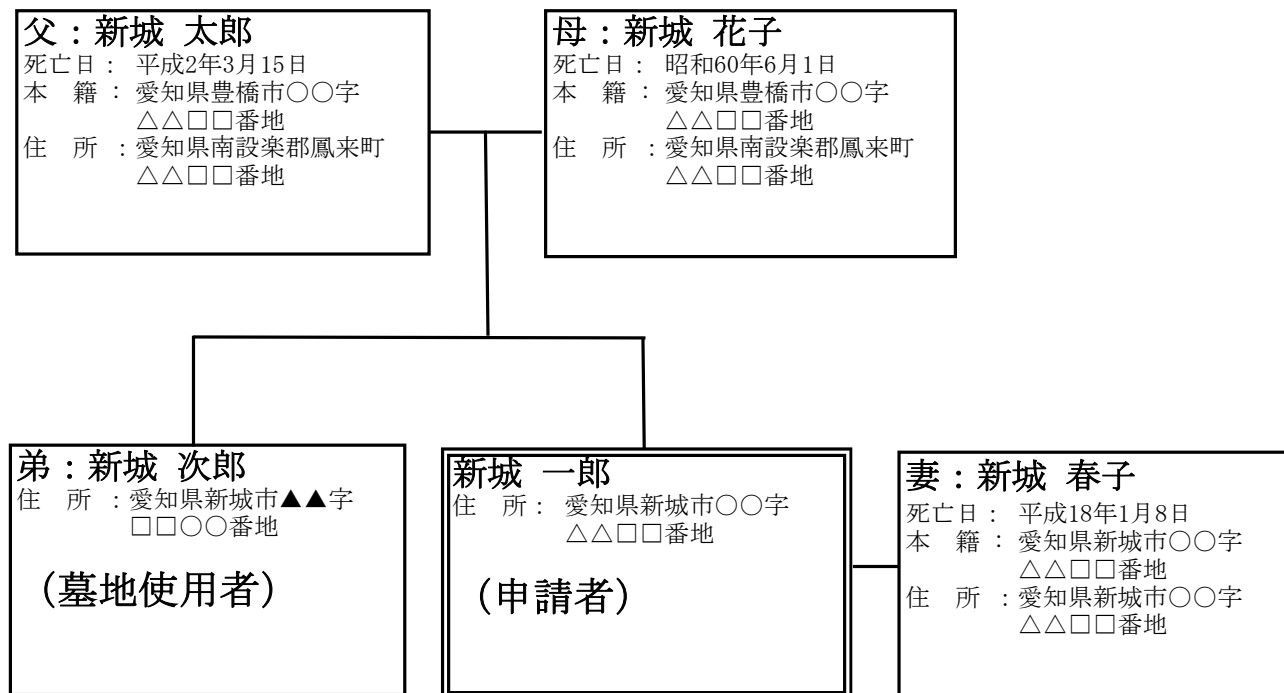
父：新城 太郎
死亡日： 平成2年3月15日
本 籍 ： 愛知県豊橋市○○字
△△□□番地
住 所 ：愛知県南設楽郡鳳来町
△△□□番地

母：新城 花子
死亡日： 昭和60年6月1日
本 籍 ： 愛知県豊橋市○○字
△△□□番地
住 所 ：愛知県南設楽郡鳳来町
△△□□番地

弟：新城 次郎
住 所 ：愛知県新城市▲▲字
□□○○番地

（墓地使用者）

新城 一郎
住 所： 愛知県新城市○○字
△△□□番地

（申請者）

妻：新城 春子
死亡日： 平成18年1月8日
本 籍 ： 愛知県新城市○○字
△△□□番地
住 所 ：愛知県新城市○○字
△△□□番地